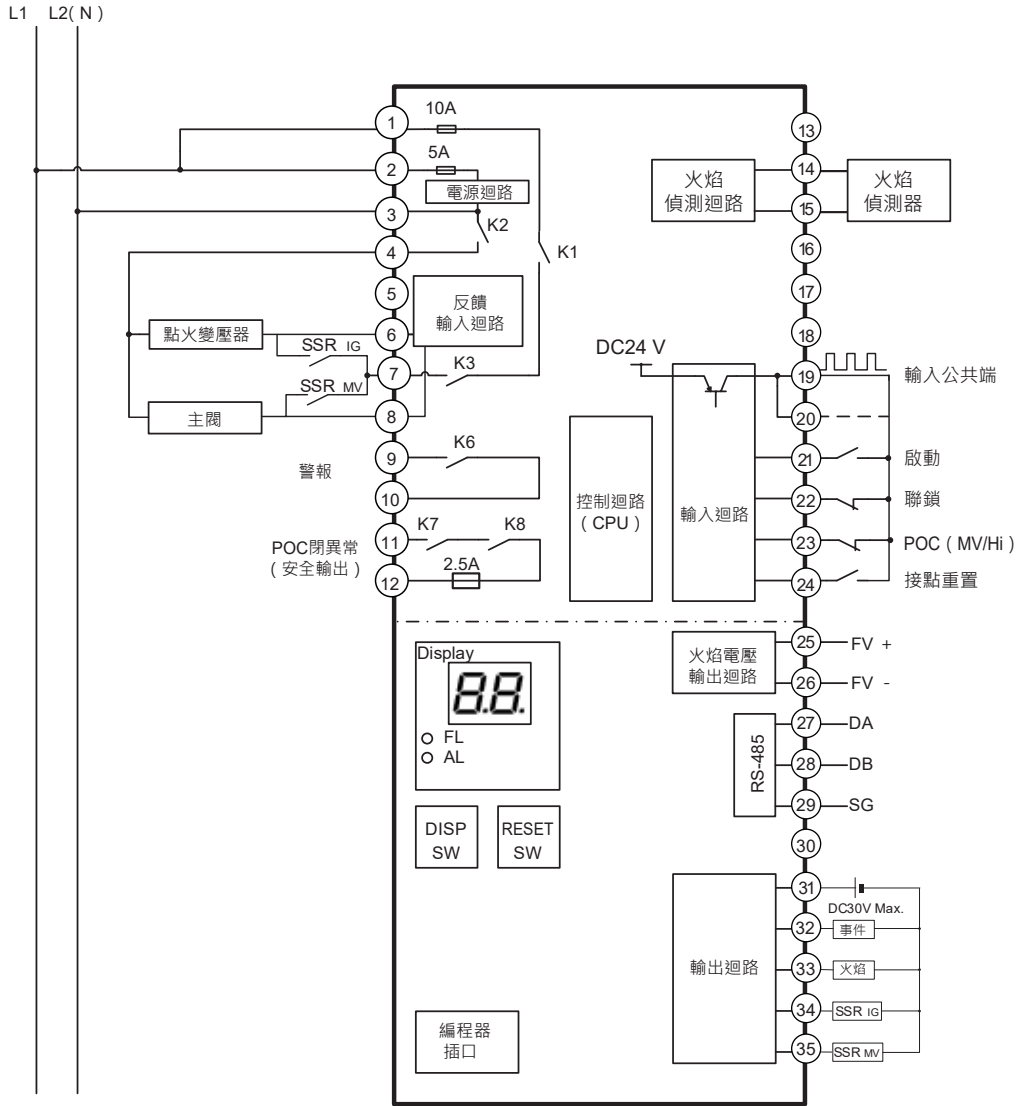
L1 L2(N)

1
10A
2
5A
電源迴路
3
K2
4
K1
5
反饋
輸入迴路
點火變壓器
6
SSR IG
7
K3
SSR MV
主閥
8
9
K6
警報
10
POC閉異常
(安全輸出)
11
K7
K8
12
2.5A

13
火焰
偵測迴路
14
15
火焰
偵測器
16
17
18
DC24 V
19
輸入公共端
20
控制迴路
(CPU)
輸入迴路
21
啟動
22
聯鎖
23
POC(MV/Hi)
24
接點重置

Display
8.8.
FL
AL
DISP
SW
RESET
SW
編程器
插口

火焰電壓
輸出迴路
25
FV +
26
FV -
RS-485
27
DA
28
DB
29
SG
30
輸出迴路
31
DC30V Max.
32
事件
33
火焰
34
SSR IG
35
SSR MV